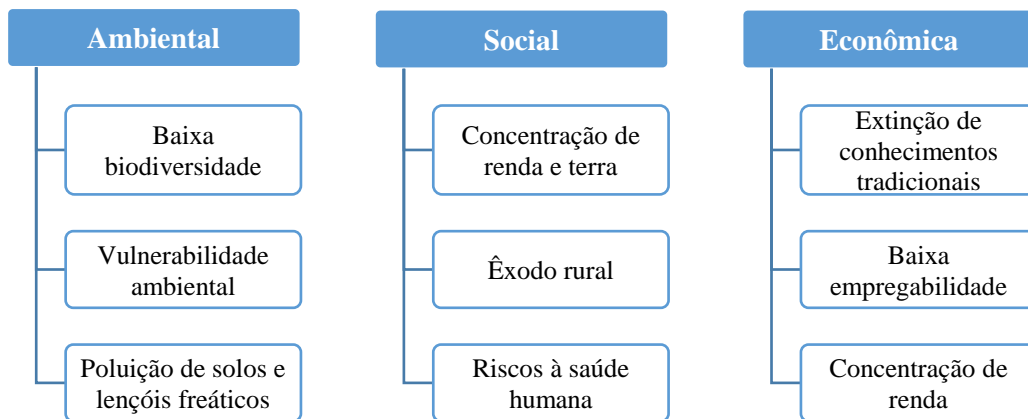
Ambiental

Baixa biodiversidade

Vulnerabilidade ambiental

Poluição de solos e lençóis freáticos

Social

Concentração de renda e terra

Êxodo rural

Riscos à saúde humana

Econômica

Extinção de conhecimentos tradicionais

Baixa empregabilidade

Concentração de renda